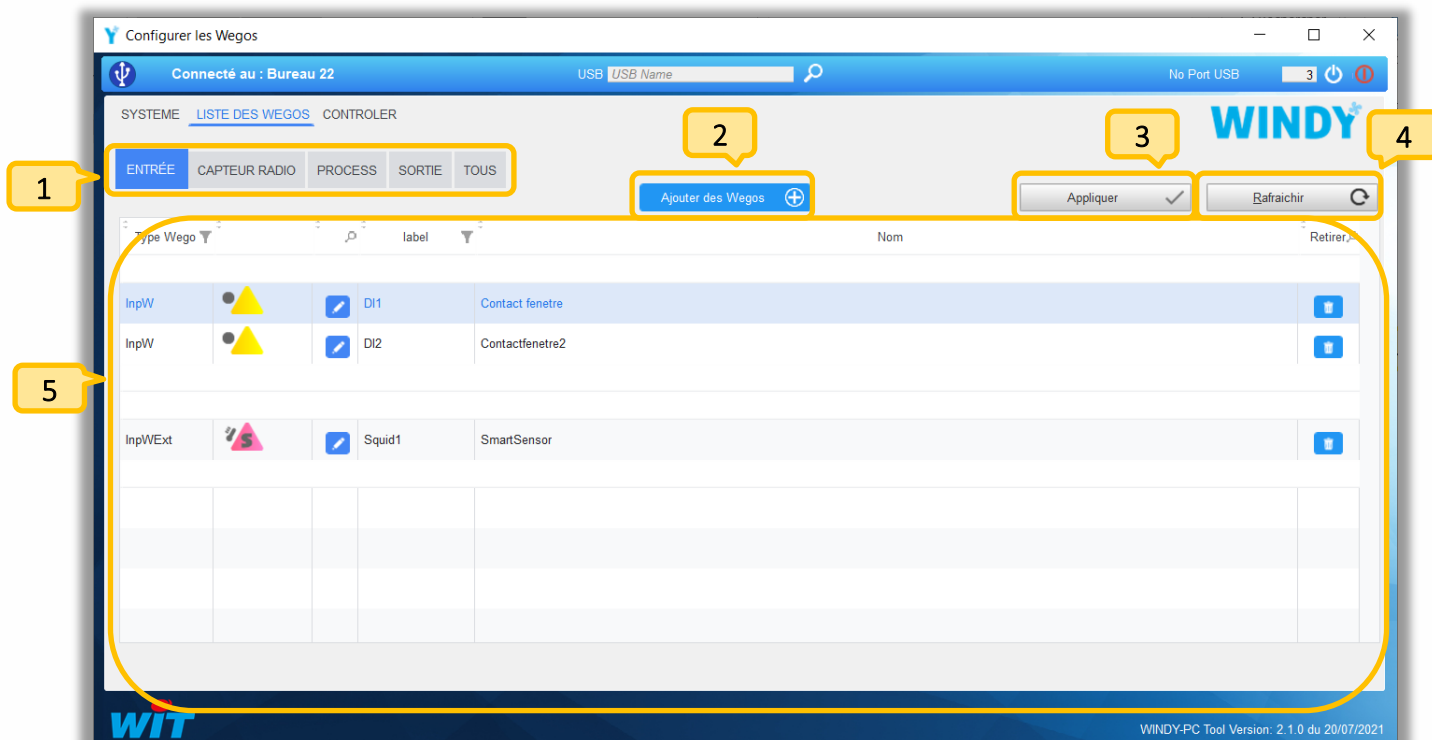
Configurer les Wegos

Connecté au : Bureau 22 USB USB Name No Port USB 3

SYSTEME LISTE DES WEGOS CONTROLER

WINDY

1

ENTRÉE CAPTEUR RADIO PROCESS SORTIE TOUS

2

Ajouter des Wegos

3

Appliquer

4

Rafraichir

| Type Wego | | | label | Nom | Retirer |
|---|---|---|---|---|---|
| InpW | | | DI1 | Contact fenetre | |
| InpW | | | DI2 | Contactfenetre2 | |
| InpWExt | | | Squid1 | SmartSensor | |

5

WIT

WINDY-PC Tool Version: 2.1.0 du 20/07/2021